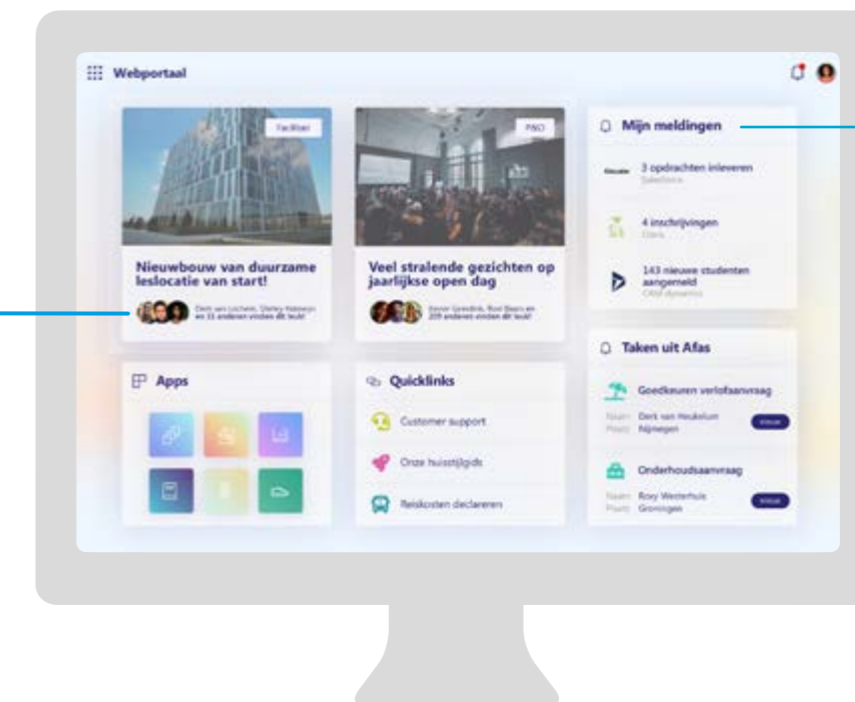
Webportaal

Facilitair

Nieuwbouw van duurzame leslocatie van start!

Derk van Lochem, Shirley Halmsen en 11 anderen vinden dit leuk!

P&O

Veel stralende gezichten op jaarlijkse open dag

Sanne Goedink, Roel Beers en 209 anderen vinden dit leuk!

Mijn meldingen

3 opdrachten inleveren
Salesforce

4 inschrijvingen
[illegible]

143 nieuwe studenten aangemeld
CRM dynamics

Apps

Quicklinks

Customer support

Onze huisstijlgids

Reiskosten declareren

Taken uit Afas

Goedkeuren verlofaanvraag

Naam Derk van Heukelum
Plaats Nijmegen

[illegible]

Onderhoudsaanvraag

Naam Roxy Westerhuis
Plaats Groningen

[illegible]